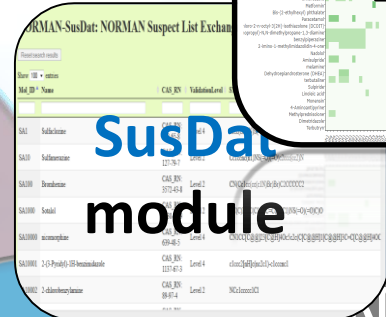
NORMAN-SusDat: NORMAN Suspect List Exchange

Reset search results

Show 10 entries

| Mol_ID | Name | CAS_RN | ValidationLevel |
|---|---|---|---|
| SA1 | Sulfachlorene | | Level 4 |
| SA10 | Sulfamerazine | 127-79-7 | |
| SA100 | Bromhexine | 3572-43-8 | Level 2 |
| SA1000 | Sotalol | | Level 2 |
| SA10000 | micronorphine | 639-48-5 | Level 4 |
| SA10001 | 2-(3-Pyridyl)-1H-benzimidazole | 1137-67-3 | Level 2 |
| SA10002 | 2-chlorobenzylamine | 89-97-4 | Level 2 |

SusDat

module

Paclitaxel
Bis-(2-ethylhexyl) phthalate
Paracetamol
Benzophenone
Metformin
Naproxen
Furosemide
Tramadol
Carbamazepine
Nadolol
Amisulpride
Melamine
Dehydronifedipine
Tetrahydrothiophene
Sulpiride
Linoleic acid
Monuron
Atenolol acid
Methylprednisolone
Dimethoate
Terbutryn